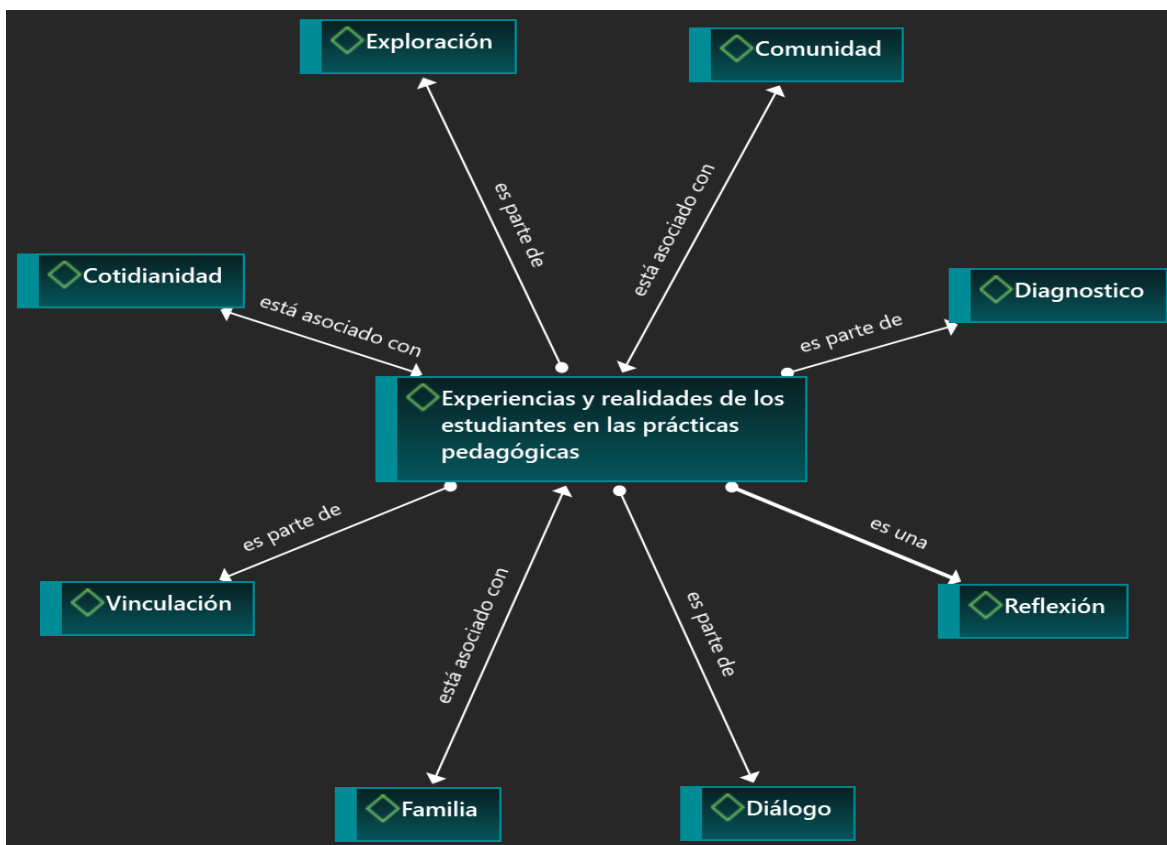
Exploración

Comunidad

es parte de

está asociado con

Cotidianidad

está asociado con

Diagnostico

es parte de

Experiencias y realidades de los estudiantes en las prácticas pedagógicas

es parte de

es una

Vinculación

Reflexión

está asociado con

es parte de

Familia

Diálogo